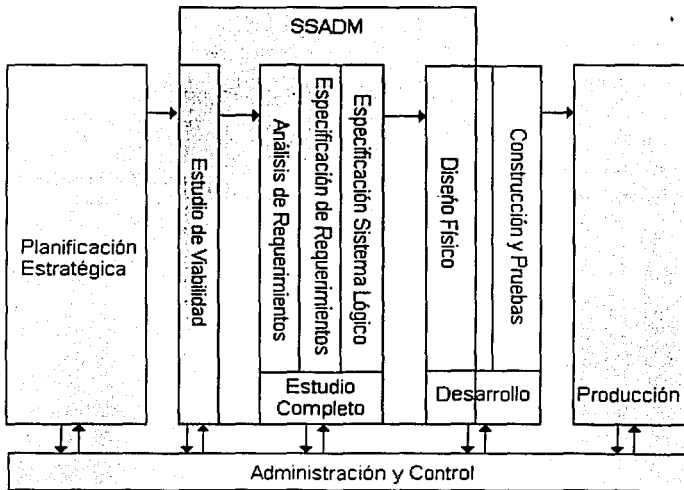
SSADM

Planificación Estratégica

Estudio de Viabilidad

Análisis de Requerimientos

Especificación de Requerimientos

Especificación Sistema Lógico

Estudio Completo

Diseño Físico

Construcción y Pruebas

Desarrollo

Producción

Administración y Control